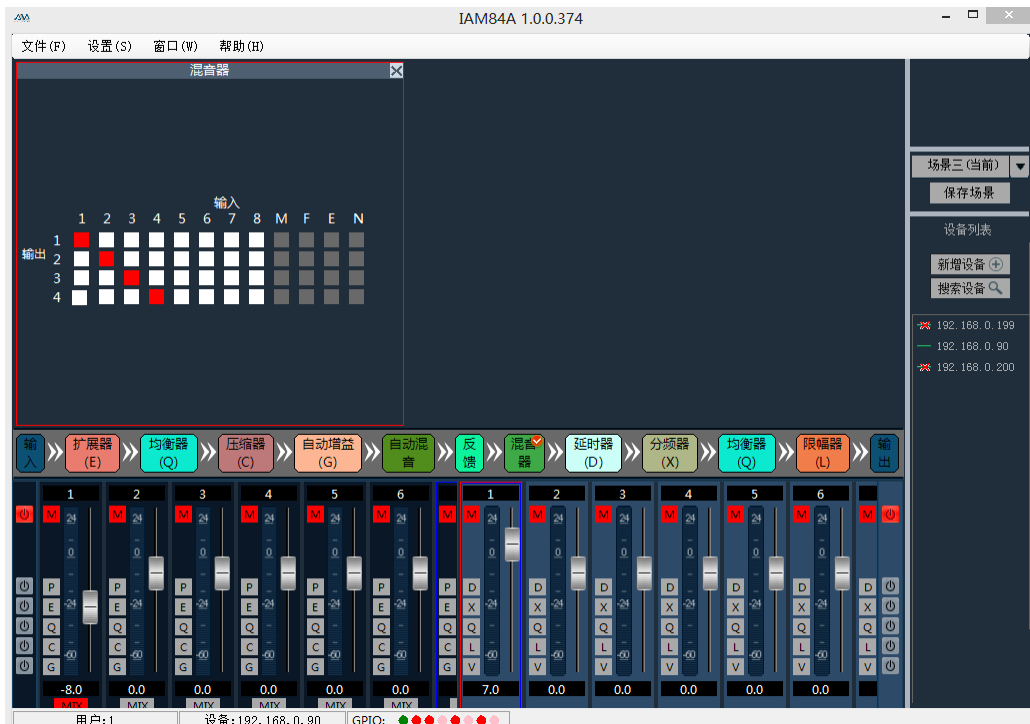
IAM84A 1.0.0.374

文件(F) 设置(S) 窗口(W) 帮助(H)

混音器

输入
1 2 3 4 5 6 7 8 M F E N
输出
1
2
3
4

场景三(当前)
保存场景
设备列表
新增设备
搜索设备
192.168.0.199
192.168.0.90
192.168.0.200

输入 扩展器 (E) 均衡器 (Q) 压缩器 (C) 自动增益 (G) 自动混音 反馈 混音器 延时器 (D) 分频器 (X) 均衡器 (Q) 限幅器 (L) 输出

1 2 3 4 5 6 1 2 3 4 5 6

M 24 0 -24 -60
P E Q C G
D X Q L V

-8.0 0.0 0.0 0.0 0.0 0.0 7.0 0.0 0.0 0.0 0.0 0.0
MIX MIX MIX MIX MIX MIX

用户:1 设备:192.168.0.90 GPIO: